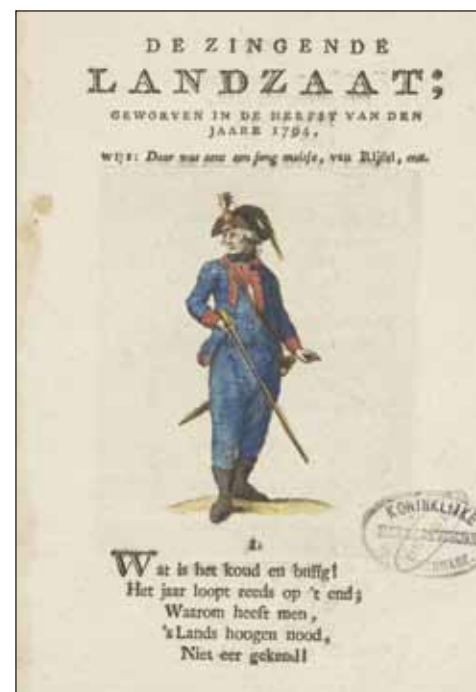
DE ZINGENDE
LANDZAAT;
GEWORVEN IN DE HERFST VAN DEN JAARE 1794.

WIJS: Daar was eens een jong meisje, van Rijssel, enz.

KONINKLIJKE
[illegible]

1.
Wat is het koud en buisig!
Het jaar loopt reeds op 't end;
Waarom heeft men,
's Lands hoogen nood,
Niet eer gekend!